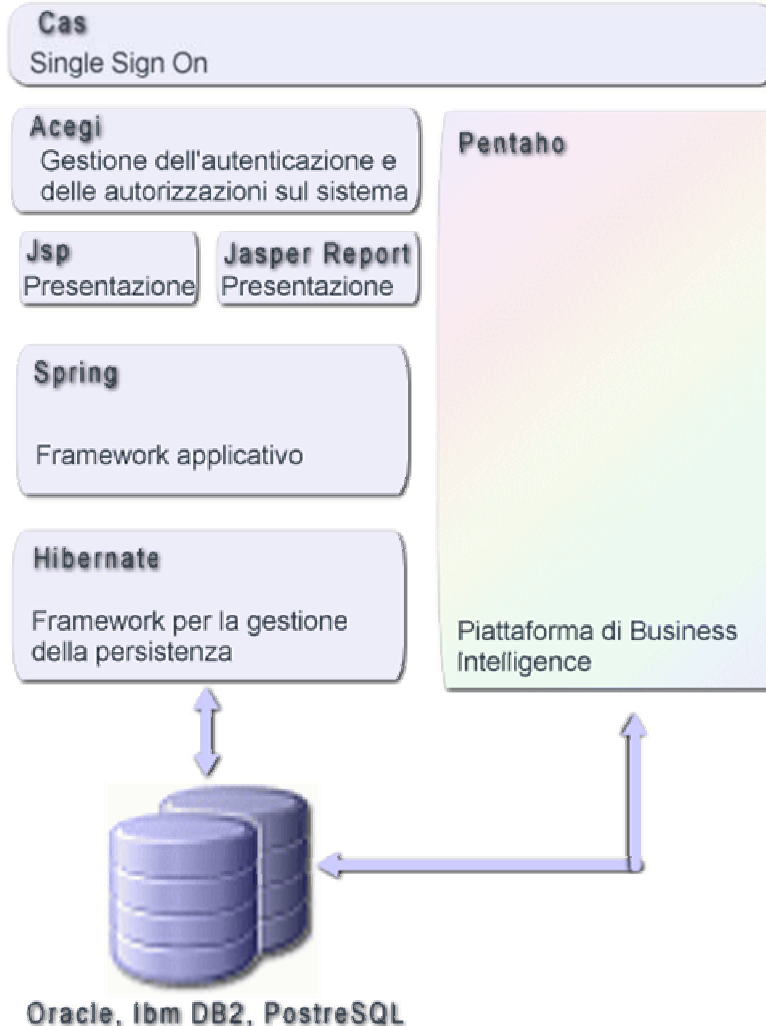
Cas
Single Sign On

Acegi
Gestione dell'autenticazione e delle autorizzazioni sul sistema

Jsp
Presentazione

Jasper Report
Presentazione

Spring

Framework applicativo

Hibernate

Framework per la gestione della persistenza

Pentaho

Piattaforma di Business Intelligence

Oracle, Ibm DB2, PostreSQL